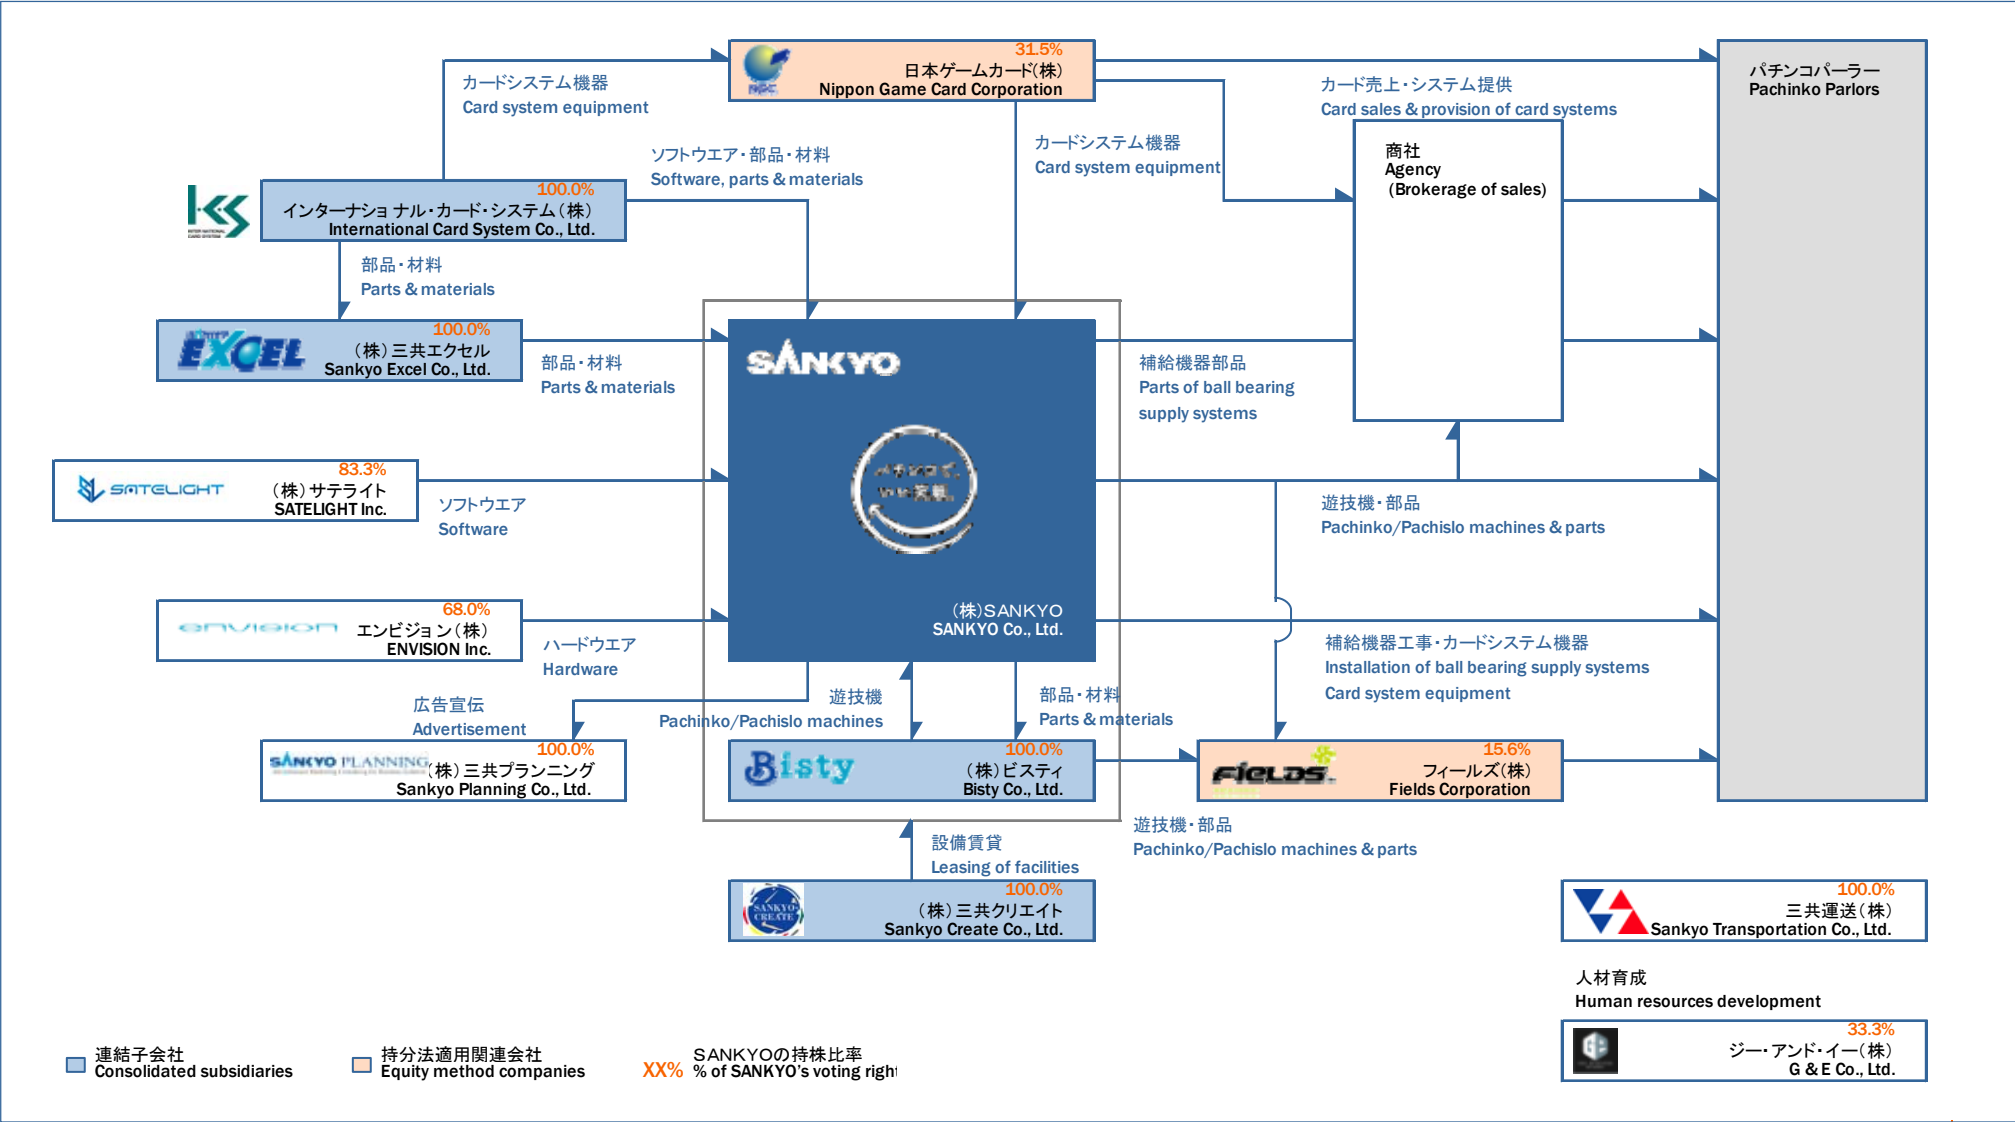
31.5%
日本ゲームカード(株)
Nippon Game Card Corporation

カードシステム機器
Card system equipment

パチンコパーラー
Pachinko Parlors

カード売上・システム提供
Card sales & provision of card systems

ソフトウエア・部品・材料
Software, parts & materials

カードシステム機器
Card system equipment

100.0%
インターナショナル・カード・システム(株)
International Card System Co., Ltd.

商社
Agency
(Brokerage of sales)

部品・材料
Parts & materials

100.0%
EXCEL
(株)三共エクセル
Sankyo Excel Co., Ltd.

部品・材料
Parts & materials

SANKYO

補給機器部品
Parts of ball bearing supply systems

83.3%
SATELIGHT
(株)サテライト
SATELIGHT Inc.

ソフトウエア
Software

遊技機・部品
Pachinko/Pachislo machines & parts

68.0%
envision
エンビジョン(株)
ENVISION Inc.

(株)SANKYO
SANKYO Co., Ltd.

ハードウエア
Hardware

補給機器工事・カードシステム機器
Installation of ball bearing supply systems
Card system equipment

広告宣伝
Advertisement

遊技機
Pachinko/Pachislo machines

部品・材料
Parts & materials

100.0%
SANKYO PLANNING
(株)三共プランニング
Sankyo Planning Co., Ltd.

100.0%
Bisty
(株)ビスティ
Bisty Co., Ltd.

15.6%
FIELDS
フィールズ(株)
Fields Corporation

遊技機・部品
Pachinko/Pachislo machines & parts

設備賃貸
Leasing of facilities

100.0%
(株)三共クリエイト
Sankyo Create Co., Ltd.

100.0%
三共運送(株)
Sankyo Transportation Co., Ltd.

人材育成
Human resources development

33.3%
ジー・アンド・イー(株)
G & E Co., Ltd.

連結子会社
Consolidated subsidiaries

持分法適用関連会社
Equity method companies

XX%
SANKYOの持株比率
% of SANKYO's voting righ